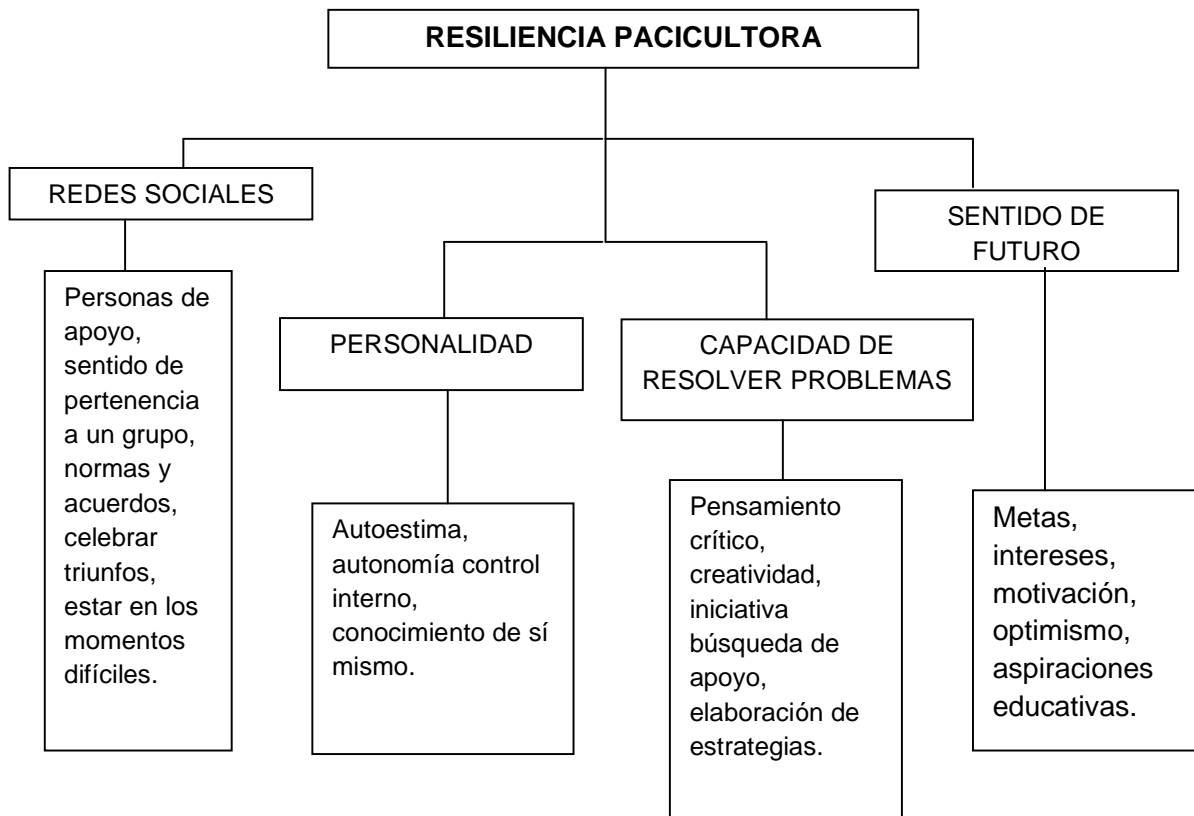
RESILIENCIA PACICULTORA

REDES SOCIALES

Personas de apoyo, sentido de pertenencia a un grupo, normas y acuerdos, celebrar triunfos, estar en los momentos difíciles.

PERSONALIDAD

Autoestima, autonomía control interno, conocimiento de sí mismo.

CAPACIDAD DE RESOLVER PROBLEMAS

Pensamiento crítico, creatividad, iniciativa búsqueda de apoyo, elaboración de estrategias.

SENTIDO DE FUTURO

Metas, intereses, motivación, optimismo, aspiraciones educativas.